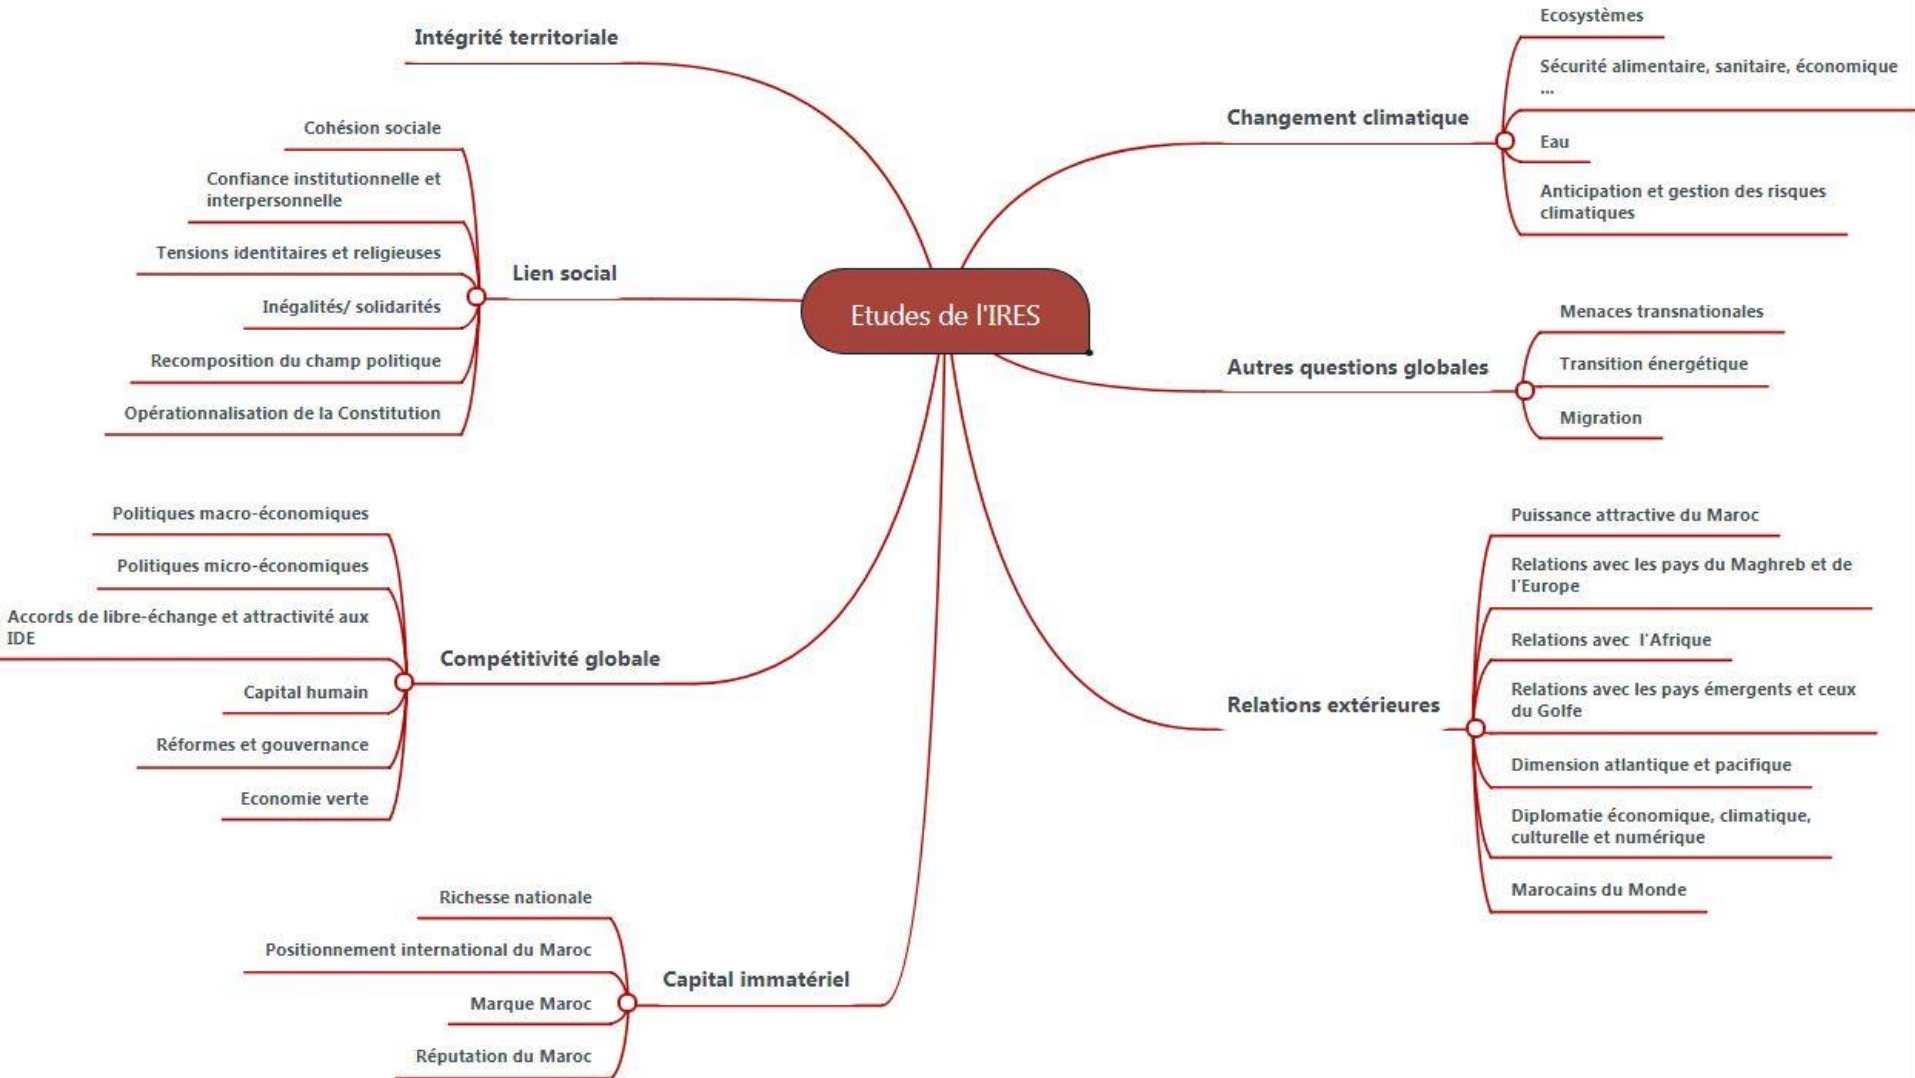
Etudes de l'IRES

Intégrité territoriale

Lien social
Cohésion sociale
Confiance institutionnelle et interpersonnelle
Tensions identitaires et religieuses
Inégalités/ solidarités
Recomposition du champ politique
Opérationnalisation de la Constitution

Compétitivité globale
Politiques macro-économiques
Politiques micro-économiques
Accords de libre-échange et attractivité aux IDE
Capital humain
Réformes et gouvernance
Economie verte

Capital immatériel
Richesse nationale
Positionnement international du Maroc
Marque Maroc
Réputation du Maroc

Changement climatique
Ecosystèmes
Sécurité alimentaire, sanitaire, économique ...
Eau
Anticipation et gestion des risques climatiques

Autres questions globales
Menaces transnationales
Transition énergétique
Migration

Relations extérieures
Puissance attractive du Maroc
Relations avec les pays du Maghreb et de l'Europe
Relations avec l'Afrique
Relations avec les pays émergents et ceux du Golfe
Dimension atlantique et pacifique
Diplomatie économique, climatique, culturelle et numérique
Marocains du Monde